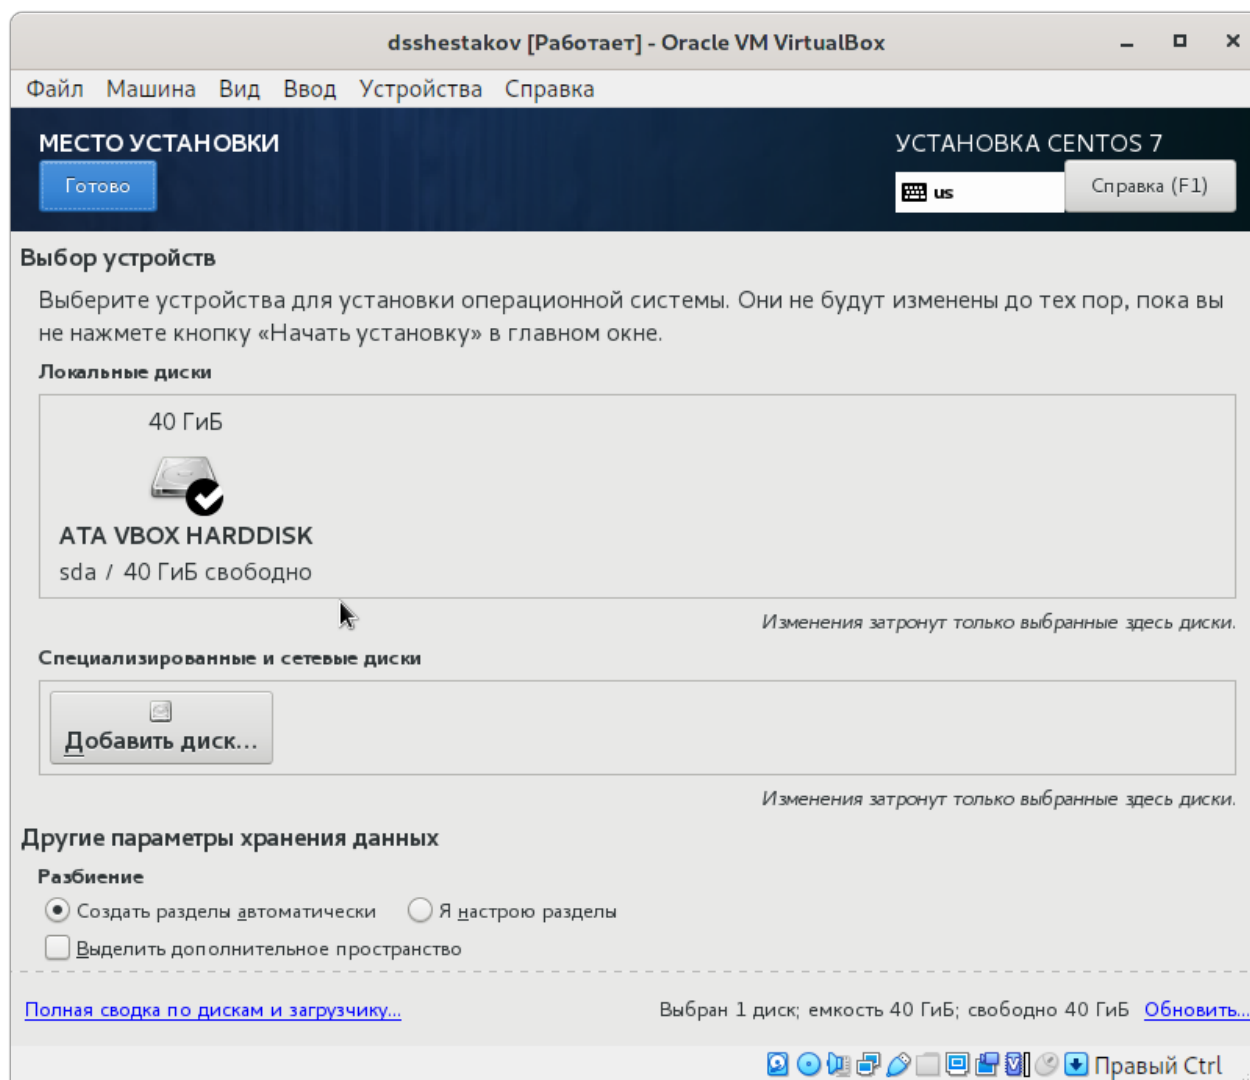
dsshestakov [Работает] - Oracle VM VirtualBox

Файл Машина Вид Ввод Устройства Справка

МЕСТО УСТАНОВКИ

Готово

УСТАНОВКА CENTOS 7

us

Справка (F1)

Выбор устройств

Выберите устройства для установки операционной системы. Они не будут изменены до тех пор, пока вы не нажмете кнопку «Начать установку» в главном окне.

Локальные диски

40 ГиБ

ATA VBOX HARDDISK

sda / 40 ГиБ свободно

Изменения затронут только выбранные здесь диски.

Специализированные и сетевые диски

Добавить диск...

Изменения затронут только выбранные здесь диски.

Другие параметры хранения данных

Разбиение

Создать разделы автоматически

Я настрою разделы

Выделить дополнительное пространство

Полная сводка по дискам и загрузчику...

Выбран 1 диск; емкость 40 ГиБ; свободно 40 ГиБ Обновить...

Правый Ctrl